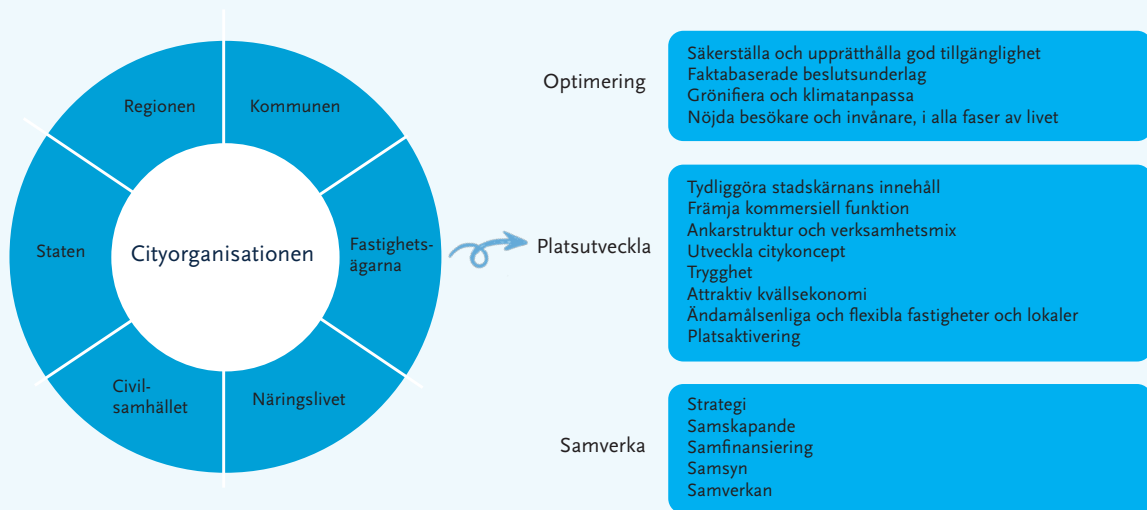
Regionen

Kommunen

Staten

Cityorganisationen

Fastighets-ägarna

Civil-samhället

Näringslivet

Optimering

Säkerställa och upprätthålla god tillgänglighet
Faktabaserade beslutsunderlag
Grönifiera och klimatanpassa
Nöjda besökare och invånare, i alla faser av livet

Platsutveckla

Tydliggöra stadskärnans innehåll
Främja kommersiell funktion
Ankarstruktur och verksamhetsmix
Utveckla citykoncept
Trygghet
Attraktiv kvällsekonomi
Ändamålsenliga och flexibla fastigheter och lokaler
Platsaktivering

Samverka

Strategi
Samskapande
Samfinansiering
Samsyn
Samverkan